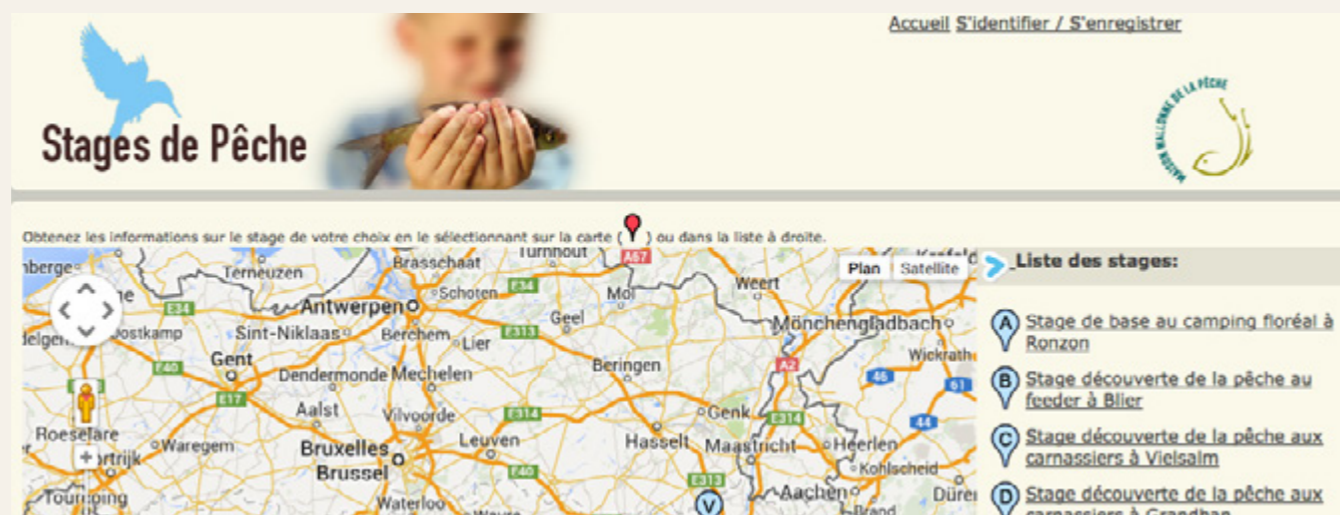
Accueil S'identifier / S'enregistrer

Stages de Pêche

MAISON WALLONNE DE LA PÊCHE

Obtenez les informations sur le stage de votre choix en le sélectionnant sur la carte ( ) ou dans la liste à droite.

Plan Satellite

nberge Terneuzen Brasschaat Turnhout A57 Krefeld Weert Schoten E34 Antwerpen E24 Mol Sint-Niklaas Berchem Lier Geel Mönchengladbach Gent Oostkamp E40 Dendermonde Mechelen Beringen A2 Wickrath Aalst Vilvoorde E314 Genk E314 46 Roeselare Waregem Bruxelles Brussel Leuven Hasselt Maastricht Heerlen Kortrijk E40 Kohlscheid E313 Aachen Tourcoing Waterloo Düren

Liste des stages:

A Stage de base au camping floréal à Ronzon

B Stage découverte de la pêche au feeder à Blier

C Stage découverte de la pêche aux carnassiers à Vielsalm

D Stage découverte de la pêche aux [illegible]